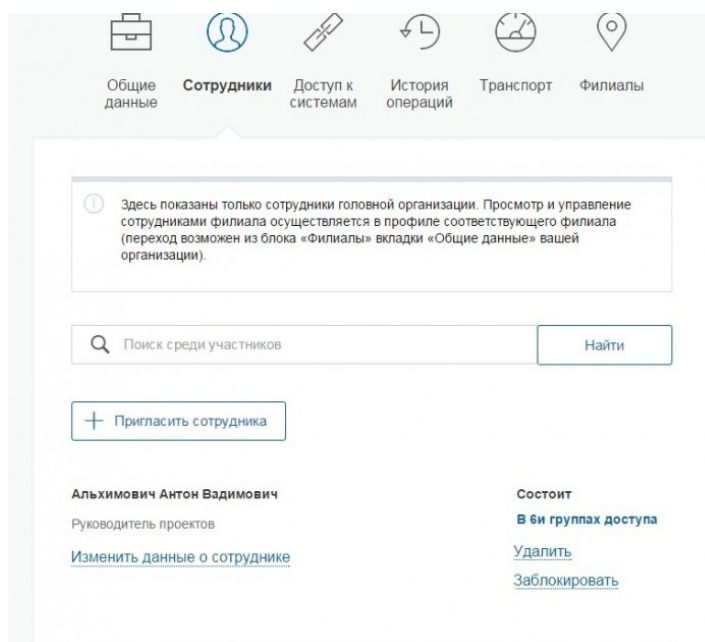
Общие данные

Сотрудники

Доступ к системам

История операций

Транспорт

Филиалы

Здесь показаны только сотрудники головной организации. Просмотр и управление сотрудниками филиала осуществляется в профиле соответствующего филиала (переход возможен из блока «Филиалы» вкладки «Общие данные» вашей организации).

Поиск среди участников

Найти

+ Пригласить сотрудника

Альхимович Антон Вадимович

Руководитель проектов

Изменить данные о сотруднике

Состоит

В 6и группах доступа

Удалить

Заблокировать